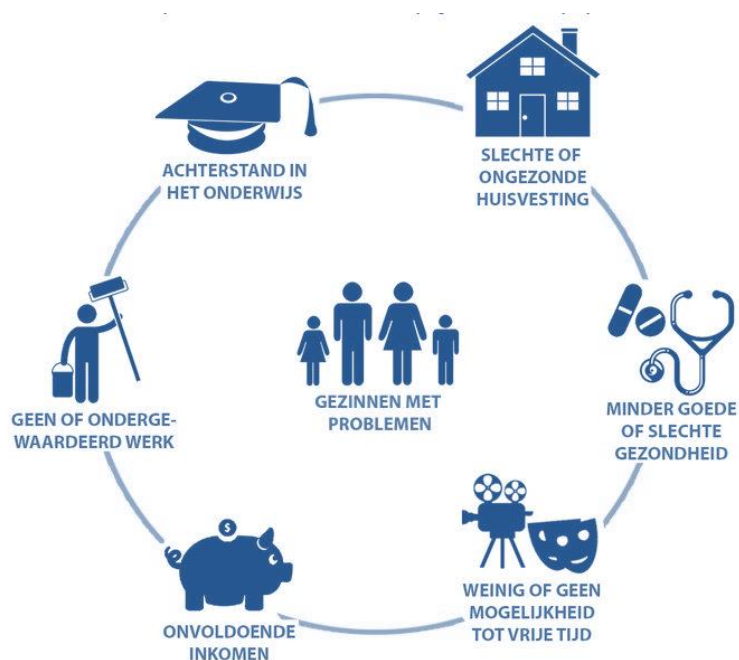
ACHTERSTAND IN HET ONDERWIJS

SLECHTE OF ONGEZONDE HUISVESTING

MINDER GOEDE OF SLECHTE GEZONDHEID

WEINIG OF GEEN MOGELIJKHEID TOT VRIJE TIJD

ONVOLDOENDE INKOMEN

GEEN OF ONDERGEWAARDEERD WERK

GEZINNEN MET PROBLEMEN